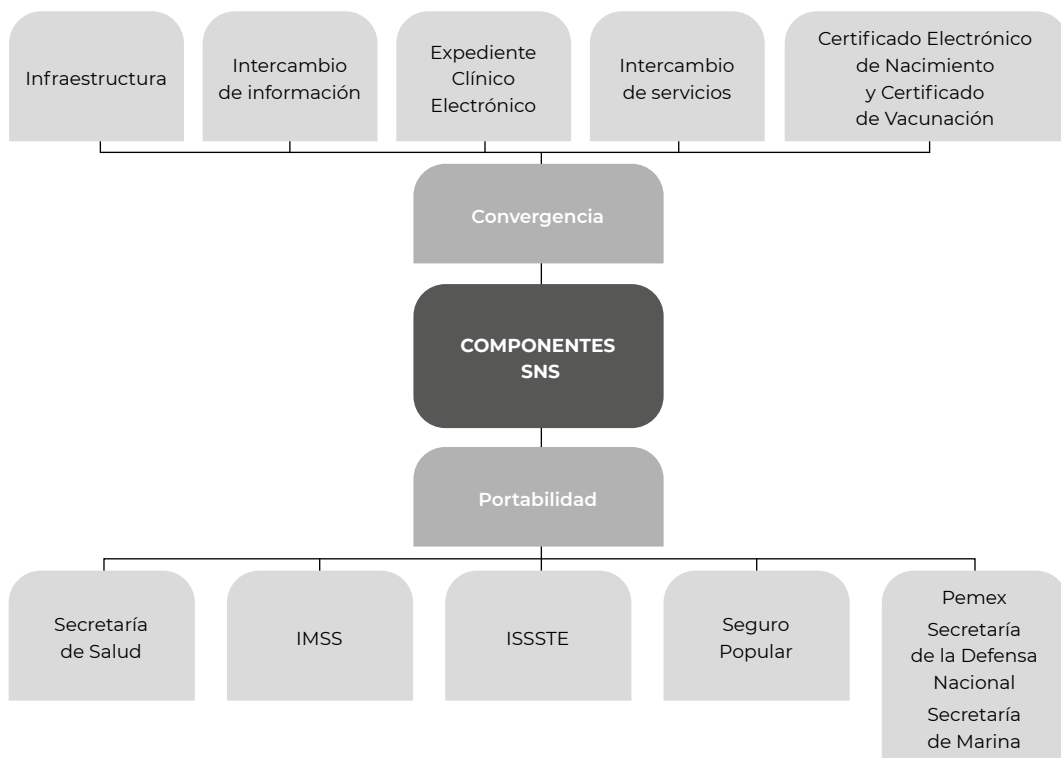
Infraestructura

Intercambio de información

Expediente Clínico Electrónico

Intercambio de servicios

Certificado Electrónico de Nacimiento y Certificado de Vacunación

Convergencia

COMPONENTES SNS

Portabilidad

Secretaría de Salud

IMSS

ISSSTE

Seguro Popular

Pemex

Secretaría de la Defensa Nacional

Secretaría de Marina